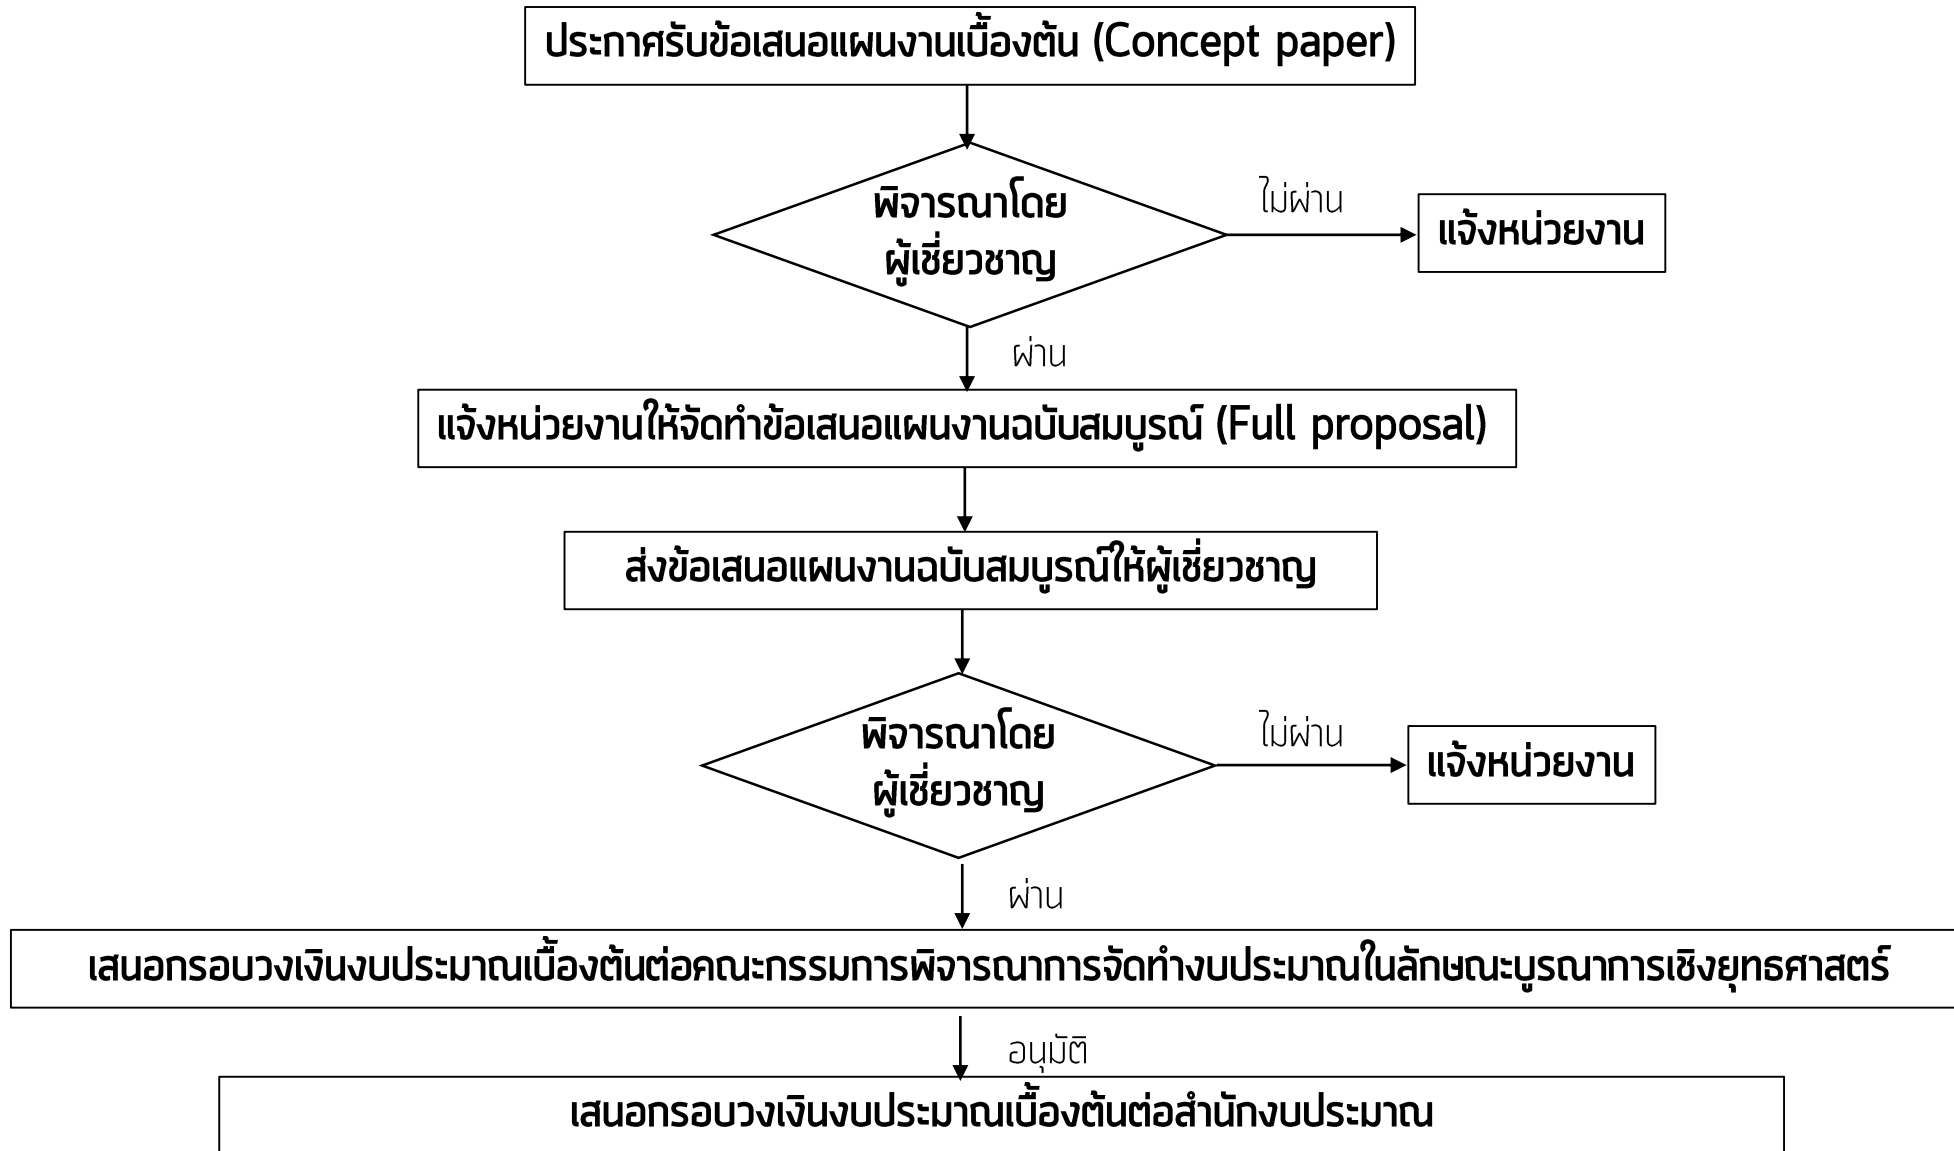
ประกาศรับข้อเสนอแผนงานเบื้องต้น (Concept paper)

พิจารณาโดย ผู้เชี่ยวชาญ

ไม่ผ่าน

แจ้งหน่วยงาน

ผ่าน

แจ้งหน่วยงานให้จัดทำข้อเสนอแผนงานฉบับสมบูรณ์ (Full proposal)

ส่งข้อเสนอแผนงานฉบับสมบูรณ์ให้ผู้เชี่ยวชาญ

พิจารณาโดย ผู้เชี่ยวชาญ

ไม่ผ่าน

แจ้งหน่วยงาน

ผ่าน

เสนอกรอบวงเงินงบประมาณเบื้องต้นต่อคณะกรรมการพิจารณาการจัดทำงบประมาณในลักษณะบูรณาการเชิงยุทธศาสตร์

อนุมัติ

เสนอกรอบวงเงินงบประมาณเบื้องต้นต่อสำนักงบประมาณ